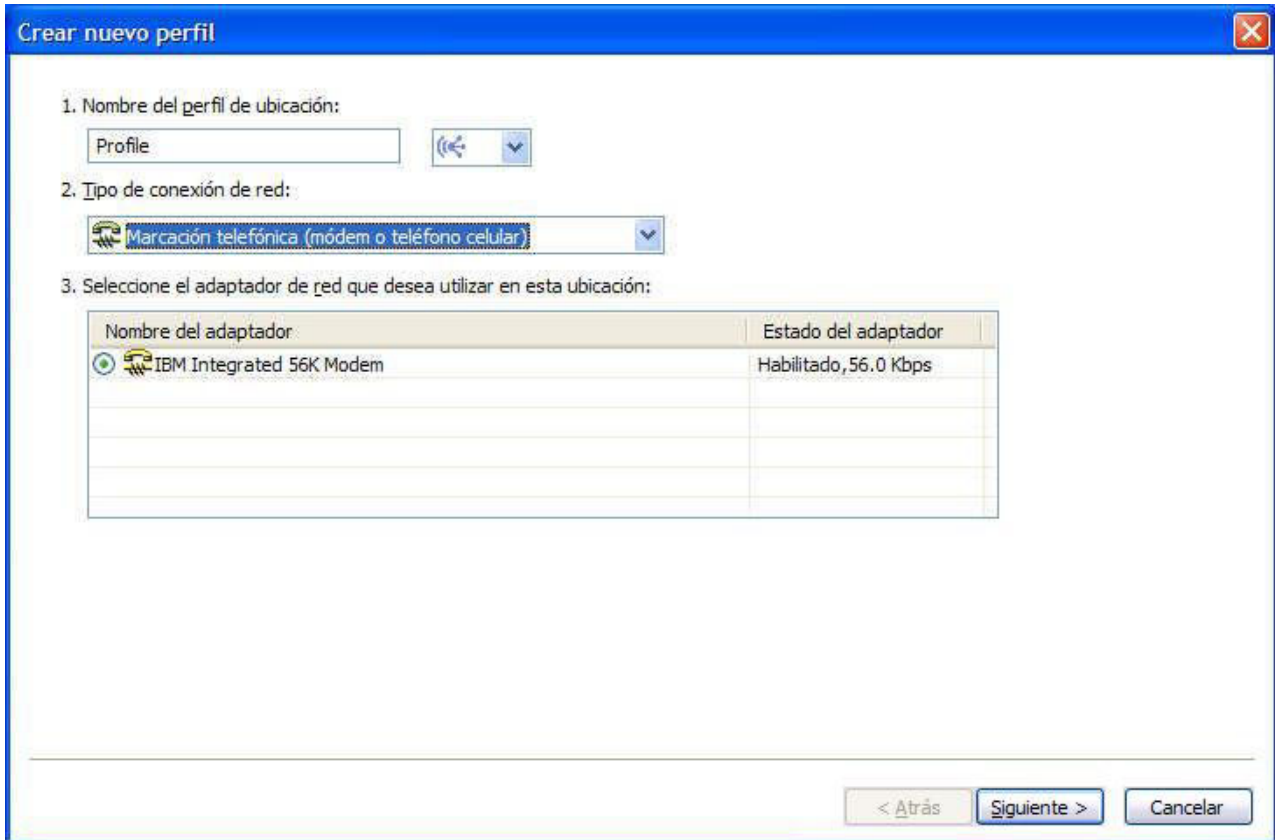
Crear nuevo perfil

1. Nombre del perfil de ubicación:

Profile

2. Tipo de conexión de red:

Marcación telefónica (módem o teléfono celular)

3. Seleccione el adaptador de red que desea utilizar en esta ubicación:

| Nombre del adaptador | Estado del adaptador |
|---|---|
| IBM Integrated 56K Modem | Habilitado, 56.0 Kbps |

< Atrás | Siguiente > | Cancelar